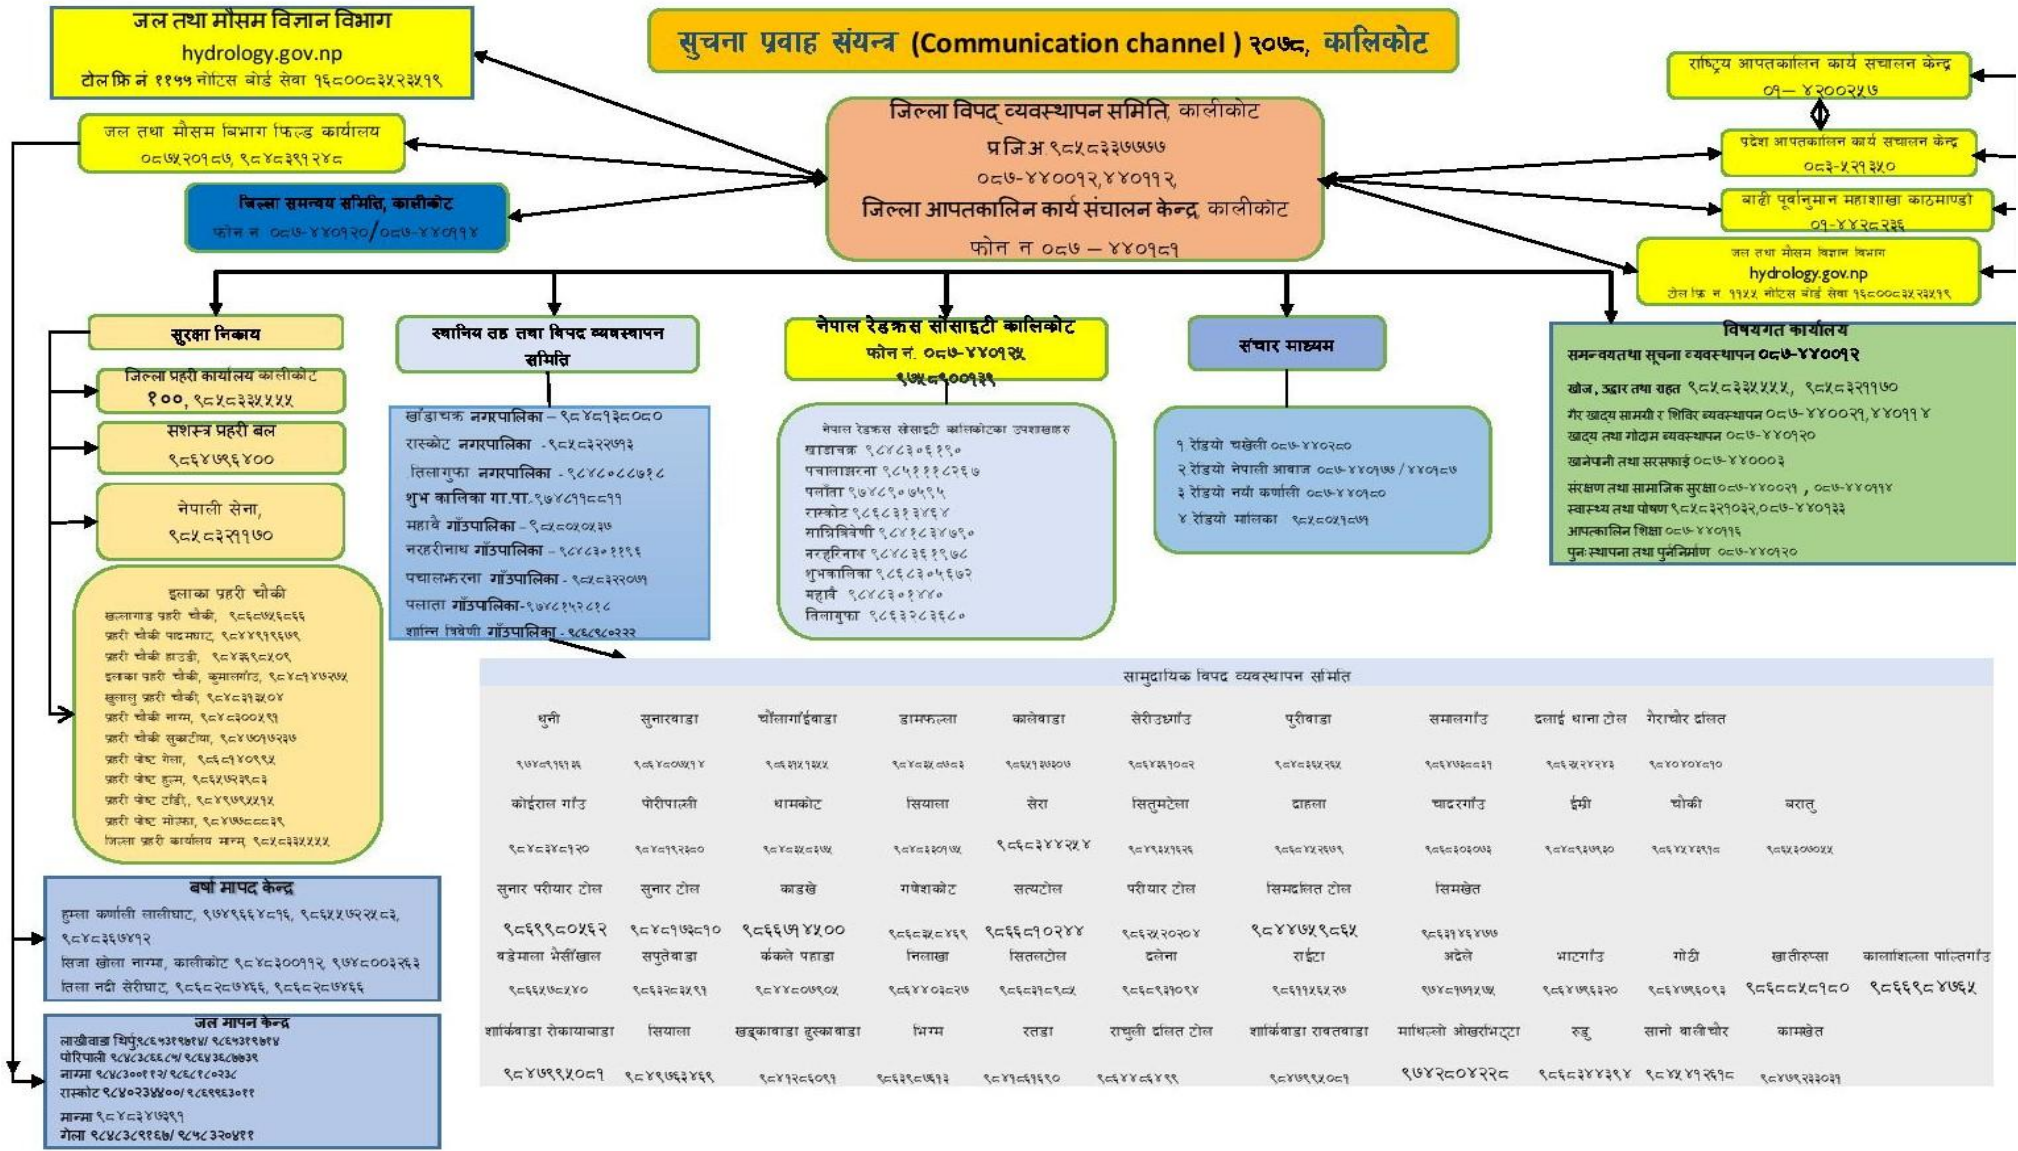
सुचना प्रवाह संयन्त्र (Communication channel) २०७८, कालिकोट

जल तथा मौसम विज्ञान विभाग
hydrology.gov.np
टोल फ्रि नं ११५५ नोटिस बोर्ड सेवा १६८००८३५२३५१९

जल तथा मौसम बिभाग फिल्ड कार्यालय
०८७५२०१८७, ९८४८३९१२४८

जिल्ला समन्वय समिति, कालीकोट
फोन न. ०८७-४४०१२०/०८७-४४०११४

जिल्ला विपद् व्यवस्थापन समिति, कालीकोट
प्र.जि.अ. ९८५८३३७७७७
०८७-४४००१२,४४०११२,
जिल्ला आपतकालिन कार्य संचालन केन्द्र, कालीकोट
फोन न ०८७ – ४४०१८१

राष्ट्रिय आपतकालिन कार्य सचालन केन्द्र
०१– ४२००२५७

प्रदेश आपतकालिन कार्य सचालन केन्द्र
०८३-५२१३५०

बाढी पूर्वानुमान महाशाखा काठमाण्डौ
०१-४४२८२३६

जल तथा मौसम विज्ञान विभाग
hydrology.gov.np
टोल फ्रि न ११५५ नोटिस बोर्ड सेवा १६८००८३५२३५१९

सुरक्षा निकाय
जिल्ला प्रहरी कार्यालय कालीकोट
१००, ९८५८३३५५५५
सशस्त्र प्रहरी बल
९८६४७९६४००
नेपाली सेना,
९८५८३२११७०

इलाका प्रहरी चौकी
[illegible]

स्थानिय तह तथा विपद व्यवस्थापन समिति
खाँडाचक्र नगरपालिका – ९८४८१३८०८०
रास्कोट नगरपालिका - ९८५८३२२७१३
तिलागुफा नगरपालिका - ९८४८०८८७१८
शुभ कालिका गा.पा. ९७४८११८८११
महावै गाँउपालिका - ९८५८०५०५३७
नरहरीनाथ गाँउपालिका - ९८४८३०११९६
पचालझरना गाँउपालिका - ९८५८३२२००७
पलाता गाँउपालिका-९७४८१५२८१८
शान्ति त्रिवेणी गाँउपालिका - ९८६९८०२२२

नेपाल रेडक्रस सोसाइटी कालिकोट
फोन नं. ०८७-४४०१३५
९७४८७००१३९

नेपाल रेडक्रस सोसाइटी कालिकोटका उपशाखाहरु
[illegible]

संचार माध्यम
१ रेडियो चखेली ०८७-४४०२८०
२ रेडियो नेपाली आवाज ०८७-४४०१७७/४४०१८७
३ रेडियो नयाँ कर्णाली ०८७-४४०१८०
४ रेडियो मालिका ९८५८०५१८७१

विषयगत कार्यालय
समन्वयतथा सूचना व्यवस्थापन ०८७-४४००१२
खोज, उद्धार तथा राहत ९८५८३३५५५५, ९८५८३२११७०
गैर खाद्य सामग्री र शिविर व्यवस्थापन ०८७-४४००२१, ४४०११४
खाद्य तथा गोदाम व्यवस्थापन ०८७-४४०१२०
खानेपानी तथा सरसफाई ०८७-४४०००३
संरक्षण तथा सामाजिक सुरक्षा ०८७-४४००२१, ०८७-४४०११४
स्वास्थ्य तथा पोषण ९८५८३२१०३२,०८७-४४०१३३
आपतकालिन शिक्षा ०८७-४४०११६
पुनःस्थापना तथा पुर्ननिर्माण ०८७-४४०१२०

सामुदायिक विपद व्यवस्थापन समिति
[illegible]

बर्षा मापद केन्द्र
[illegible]

जल मापन केन्द्र
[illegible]